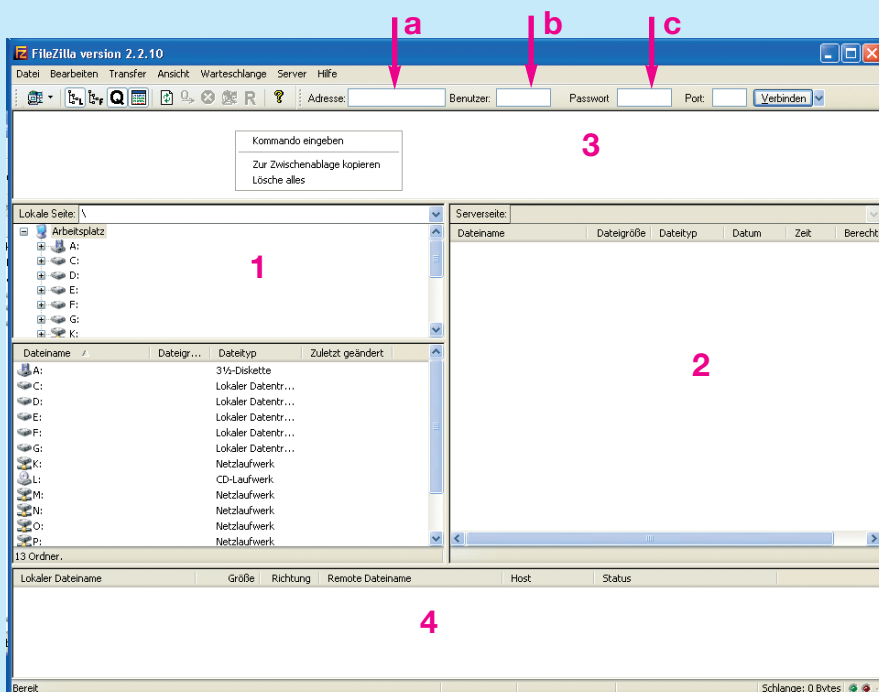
a
b
c

FileZilla version 2.2.10

Datei Bearbeiten Transfer Ansicht Warteschlange Server Hilfe

Adresse: Benutzer: Passwort Port: Verbinden

Kommando eingeben
Zur Zwischenablage kopieren
Lösche alles

3

Lokale Seite: \

Arbeitsplatz
A:
C:
D:
E:
F:
G:
K:

1

| Dateiname | Dateigr... | Dateityp | Zuletzt geändert |
|---|---|---|---|
| A: | | 3½-Diskette | |
| C: | | Lokaler Datentr... | |
| D: | | Lokaler Datentr... | |
| E: | | Lokaler Datentr... | |
| F: | | Lokaler Datentr... | |
| G: | | Lokaler Datentr... | |
| K: | | Netzlaufwerk | |
| L: | | CD-Laufwerk | |
| M: | | Netzlaufwerk | |
| N: | | Netzlaufwerk | |
| O: | | Netzlaufwerk | |
| P: | | Netzlaufwerk | |

13 Ordner.

Serverseite:

| Dateiname | Dateigröße | Dateityp | Datum | Zeit | Berecht |
|---|---|---|---|---|---|

2

| Lokaler Dateiname | Größe | Richtung | Remote Dateiname | Host | Status |
|---|---|---|---|---|---|

4

Bereit
Schlange: 0 Bytes